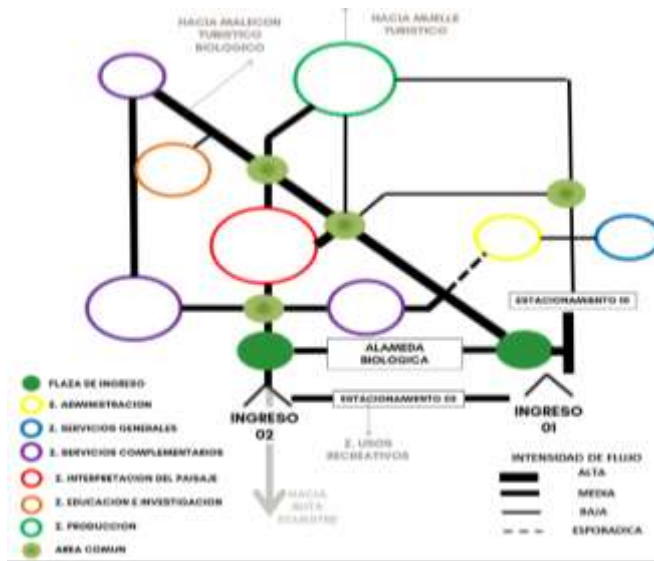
HACIA MALECON TURISTICO BIOLOGICO

HACIA MUELLE TURISTICO

ESTACIONAMIENTO 01

ALAMEDA BIOLOGICA

ESTACIONAMIENTO 02

INGRESO 02

INGRESO 01

Z. USOS RECREATIVOS

HACIA RUTA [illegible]

FLAZA DE INGRESO

Z. ADMINISTRACION

Z. SERVICIOS GENERALES

Z. SERVICIOS COMPLEMENTARIOS

Z. INTERPRETACION DEL PAISAJE

Z. EDUCACION E INVESTIGACION

Z. PRODUCCION

AREA COMUN

INTENSIDAD DE FLUJO

ALTA

MEDIA

BAJA

ESPORADICA